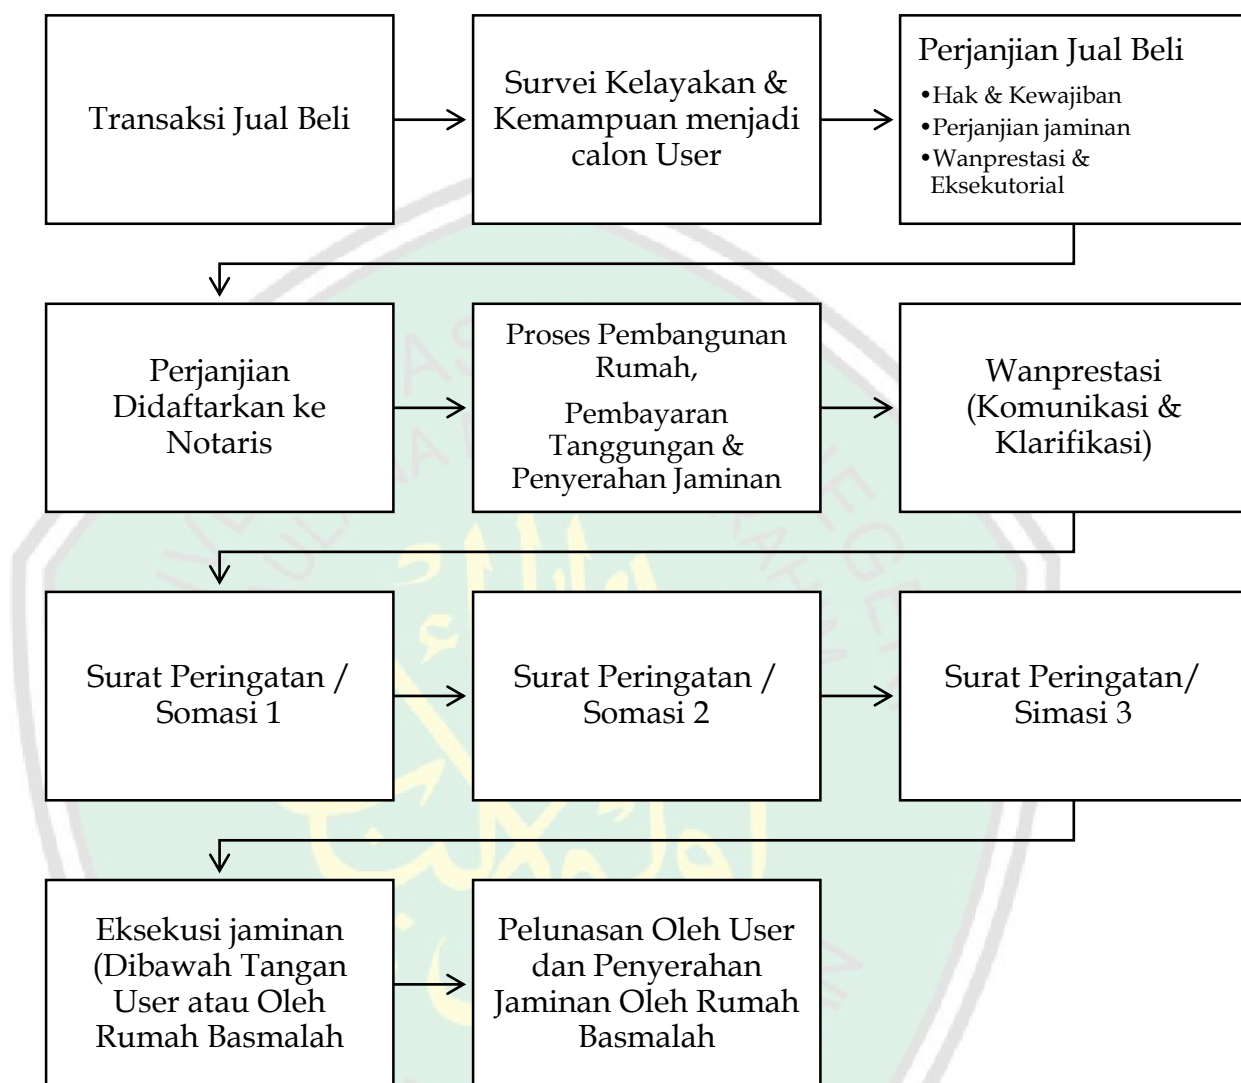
Transaksi Jual Beli

Survei Kelayakan & Kemampuan menjadi calon User

Perjanjian Jual Beli
•Hak & Kewajiban
•Perjanjian jaminan
•Wanprestasi & Eksekutorial

Perjanjian Didaftarkan ke Notaris

Proses Pembangunan Rumah,
Pembayaran Tanggungan & Penyerahan Jaminan

Wanprestasi (Komunikasi & Klarifikasi)

Surat Peringatan / Somasi 1

Surat Peringatan / Somasi 2

Surat Peringatan/ Simasi 3

Eksekusi jaminan (Dibawah Tangan User atau Oleh Rumah Basmalah

Pelunasan Oleh User dan Penyerahan Jaminan Oleh Rumah Basmalah